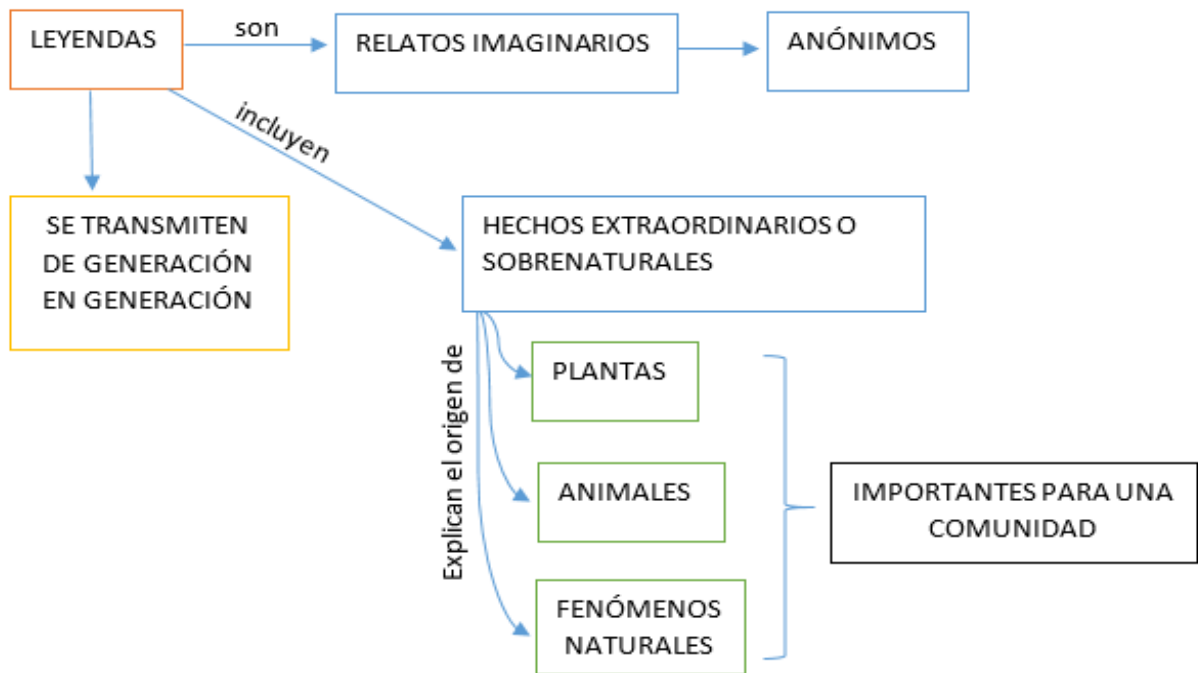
LEYENDAS

son

RELATOS IMAGINARIOS

ANÓNIMOS

incluyen

SE TRANSMITEN DE GENERACIÓN EN GENERACIÓN

HECHOS EXTRAORDINARIOS O SOBRENATURALES

Explican el origen de

PLANTAS

ANIMALES

FENÓMENOS NATURALES

IMPORTANTES PARA UNA COMUNIDAD